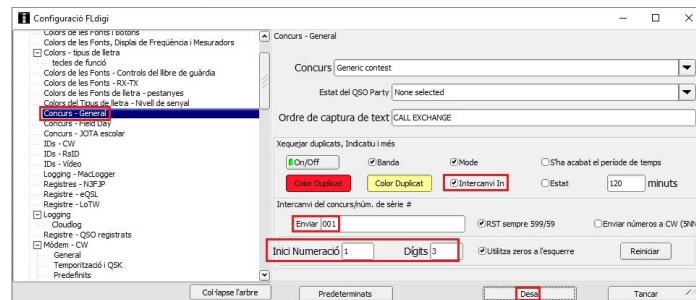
Configuració FLdigi

Colors de les Fonts i Botons
Colors de les Fonts, Displai de Freqüència i Mesuradors
Colors - tipus de lletra
tecles de funció
Colors de les Fonts - Controls del llibre de guàrdia
Colors de les Fonts - RX-TX
Colors de les Fonts de lletra - pestanyes
Colors del Tipus de lletra - Nivell de senyal
Concurs - General
Concurs - Field Day
Concurs - JOTA escolar
IDs - CW
IDs - RsID
IDs - Vídeo
Logging - MacLogger
Registres - N3FJP
Registre - eQSL
Registre - LoTW
Logging
Cloudlog
Registre - QSO registrats
Mòdem - CW
General
Temporització i QSK
Predefinits

Concurs - General

Concurs Generic contest
Estat del QSO Party None selected
Ordre de captura de text CALL EXCHANGE

Xequejar duplicats, Indicatiu i més
On/Off
Banda
Mode
S'ha acabat el període de temps
Color Duplicat
Color Duplicat
Intercanvi In
Estat
120 minuts

Intercanvi del concurs/núm. de sèrie #
Enviar 001
RST sempre 599/59
Enviar números a CW (5NN
Inici Numeració 1
Dígits 3
Utilitza zeros a l'esquerre
Reiniciar

Col·lapse l'arbre
Predeterminats
Desa
Tancar